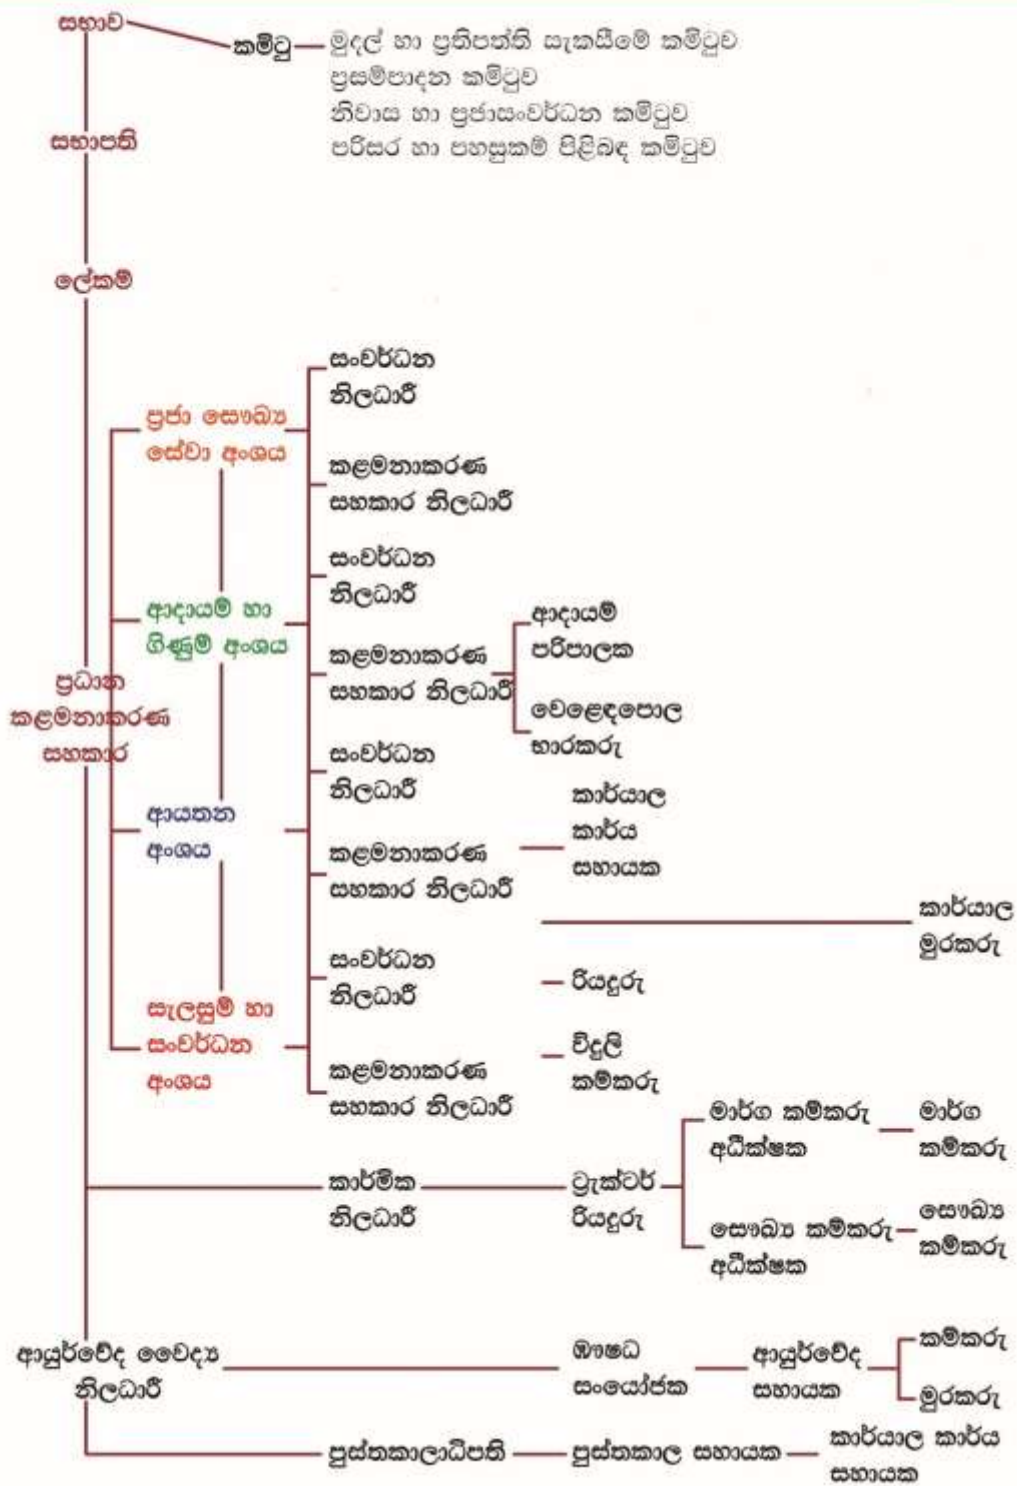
සභාව
කමිටු
මුදල් හා ප්‍රතිපත්ති සැකසීමේ කමිටුව
ප්‍රසම්පාදන කමිටුව
නිවාස හා ප්‍රජාසංවර්ධන කමිටුව
පරිසර හා පහසුකම් පිළිබඳ කමිටුව
සභාපති
ලේකම්

ප්‍රජා සෞඛ්‍ය සේවා අංශය
සංවර්ධන නිලධාරී
කළමනාකරණ සහකාර නිලධාරී

ආදායම් හා ගිණුම් අංශය
සංවර්ධන නිලධාරී
කළමනාකරණ සහකාර නිලධාරී
ආදායම් පරිපාලක
වෙළෙඳපොළ භාරකරු

ප්‍රධාන කළමනාකරණ සහකාර

ආයතන අංශය
සංවර්ධන නිලධාරී
කළමනාකරණ සහකාර නිලධාරී
කාර්යාල කාර්ය සහායක
කාර්යාල මුරකරු

සැලසුම් හා සංවර්ධන අංශය
සංවර්ධන නිලධාරී
රියදුරු
කළමනාකරණ සහකාර නිලධාරී
විදුලි කම්කරු

කාර්මික නිලධාරී
ට්‍රැක්ටර් රියදුරු
මාර්ග කම්කරු අධීක්ෂක
මාර්ග කම්කරු
සෞඛ්‍ය කම්කරු අධීක්ෂක
සෞඛ්‍ය කම්කරු

ආයුර්වේද වෛද්‍ය නිලධාරී
ඖෂධ සංයෝජක
ආයුර්වේද සහායක
කම්කරු
මුරකරු

පුස්තකාලාධිපති
පුස්තකාල සහායක
කාර්යාල කාර්ය සහායක